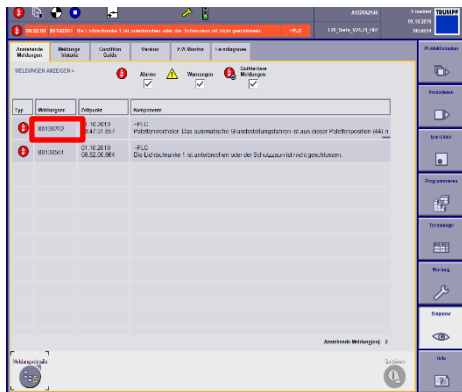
08:52:00 80138501 Die Lichtschranke 1 ist unterbrochen oder der Schutzzaun ist nicht geschlossen. -PLC

A1220A2148
120_Serie_VM-R_HW

Standard TRUMPF
01.10.2019
08:49:14

Anstehende Meldungen | Meldungs Historie | Condition Guide | Version | I/A Monitor | Einstellungen

MELDUNGEN ANZEIGEN >

Alarme ✓ | Warnungen ✓ | Quittierbare Meldungen ✓

| Typ | Meldungsnr. | Zeitpunkt | Komponente |
|---|---|---|---|
| | 80138707 | 01.10.2019 08:47:38.657 | -PLC Palettenwechsler: Das automatische Grundstellungsfahren ist aus dieser Palettenposition (44) n |
| | 80138501 | 01.10.2019 08:52:06.864 | -PLC Die Lichtschranke 1 ist unterbrochen oder der Schutzzaun ist nicht geschlossen. |

Anstehende Meldungen: 2

Meldungsdetails

Quittieren

Produktionsplan

Produktion

Einrichten

Programmieren

Technologie

Wartung

Diagnose

Hilfe